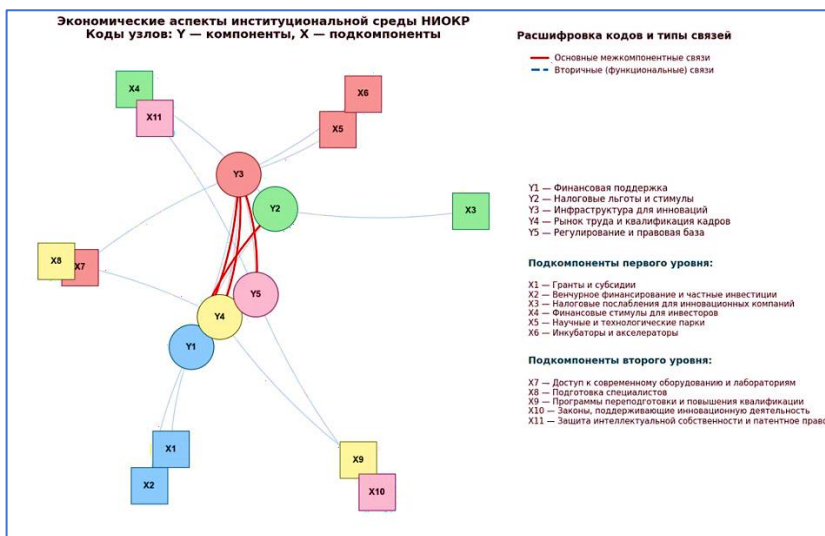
Экономические аспекты институциональной среды НИОКР
Коды узлов: Y — компоненты, X — подкомпоненты

X4
X11
X6
X5
Y3
Y2
X3
X8
X7
Y5
Y4
Y1
X1
X2
X9
X10

Расшифровка кодов и типы связей

Основные межкомпонентные связи
Вторичные (функциональные) связи

Y1 — Финансовая поддержка
Y2 — Налоговые льготы и стимулы
Y3 — Инфраструктура для инноваций
Y4 — Рынок труда и квалификация кадров
Y5 — Регулирование и правовая база

Подкомпоненты первого уровня:

X1 — Гранты и субсидии
X2 — Венчурное финансирование и частные инвестиции
X3 — Налоговые послабления для инновационных компаний
X4 — Финансовые стимулы для инвесторов
X5 — Научные и технологические парки
X6 — Инкубаторы и акселераторы

Подкомпоненты второго уровня:

X7 — Доступ к современному оборудованию и лабораториям
X8 — Подготовка специалистов
X9 — Программы переподготовки и повышения квалификации
X10 — Законы, поддерживающие инновационную деятельность
X11 — Защита интеллектуальной собственности и патентное право